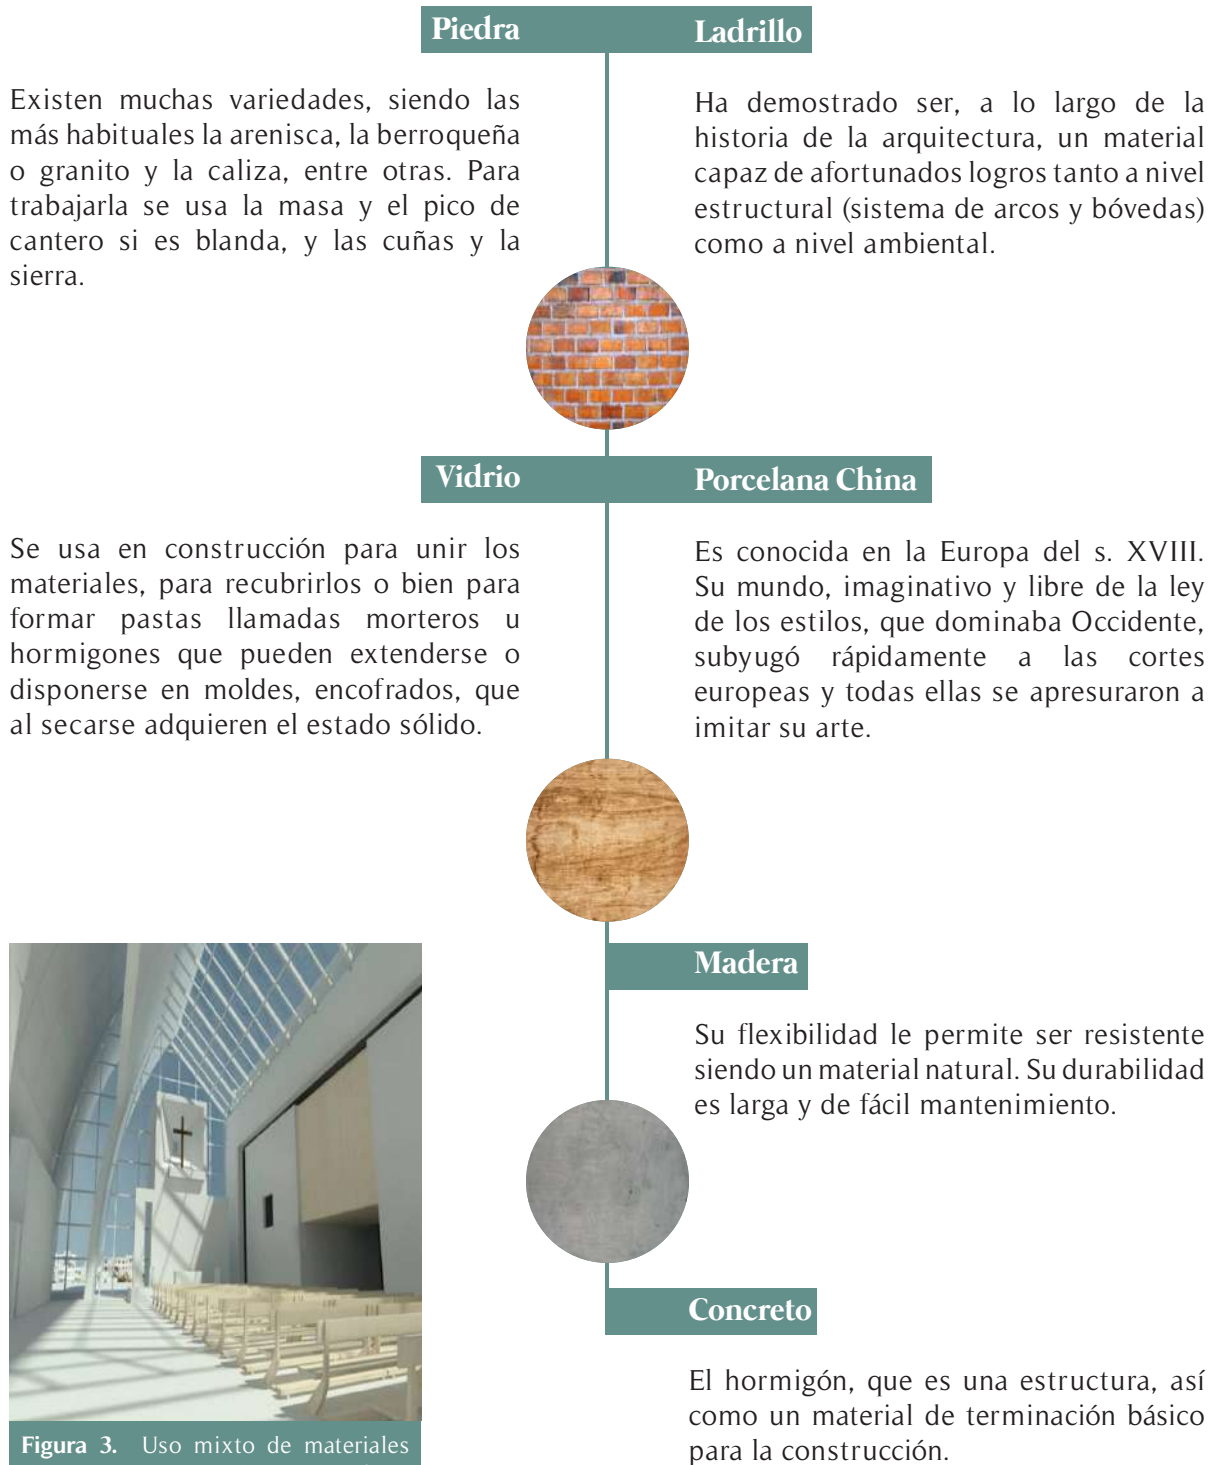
Piedra

Existen muchas variedades, siendo las más habituales la arenisca, la berroqueña o granito y la caliza, entre otras. Para trabajarla se usa la masa y el pico de cantero si es blanda, y las cuñas y la sierra.

Ladrillo

Ha demostrado ser, a lo largo de la historia de la arquitectura, un material capaz de afortunados logros tanto a nivel estructural (sistema de arcos y bóvedas) como a nivel ambiental.

Vidrio

Se usa en construcción para unir los materiales, para recubrirlos o bien para formar pastas llamadas morteros u hormigones que pueden extenderse o disponerse en moldes, encofrados, que al secarse adquieren el estado sólido.

Porcelana China

Es conocida en la Europa del s. XVIII. Su mundo, imaginativo y libre de la ley de los estilos, que dominaba Occidente, subyugó rápidamente a las cortes europeas y todas ellas se apresuraron a imitar su arte.

Madera

Su flexibilidad le permite ser resistente siendo un material natural. Su durabilidad es larga y de fácil mantenimiento.

Concreto

El hormigón, que es una estructura, así como un material de terminación básico para la construcción.

Figura 3. Uso mixto de materiales